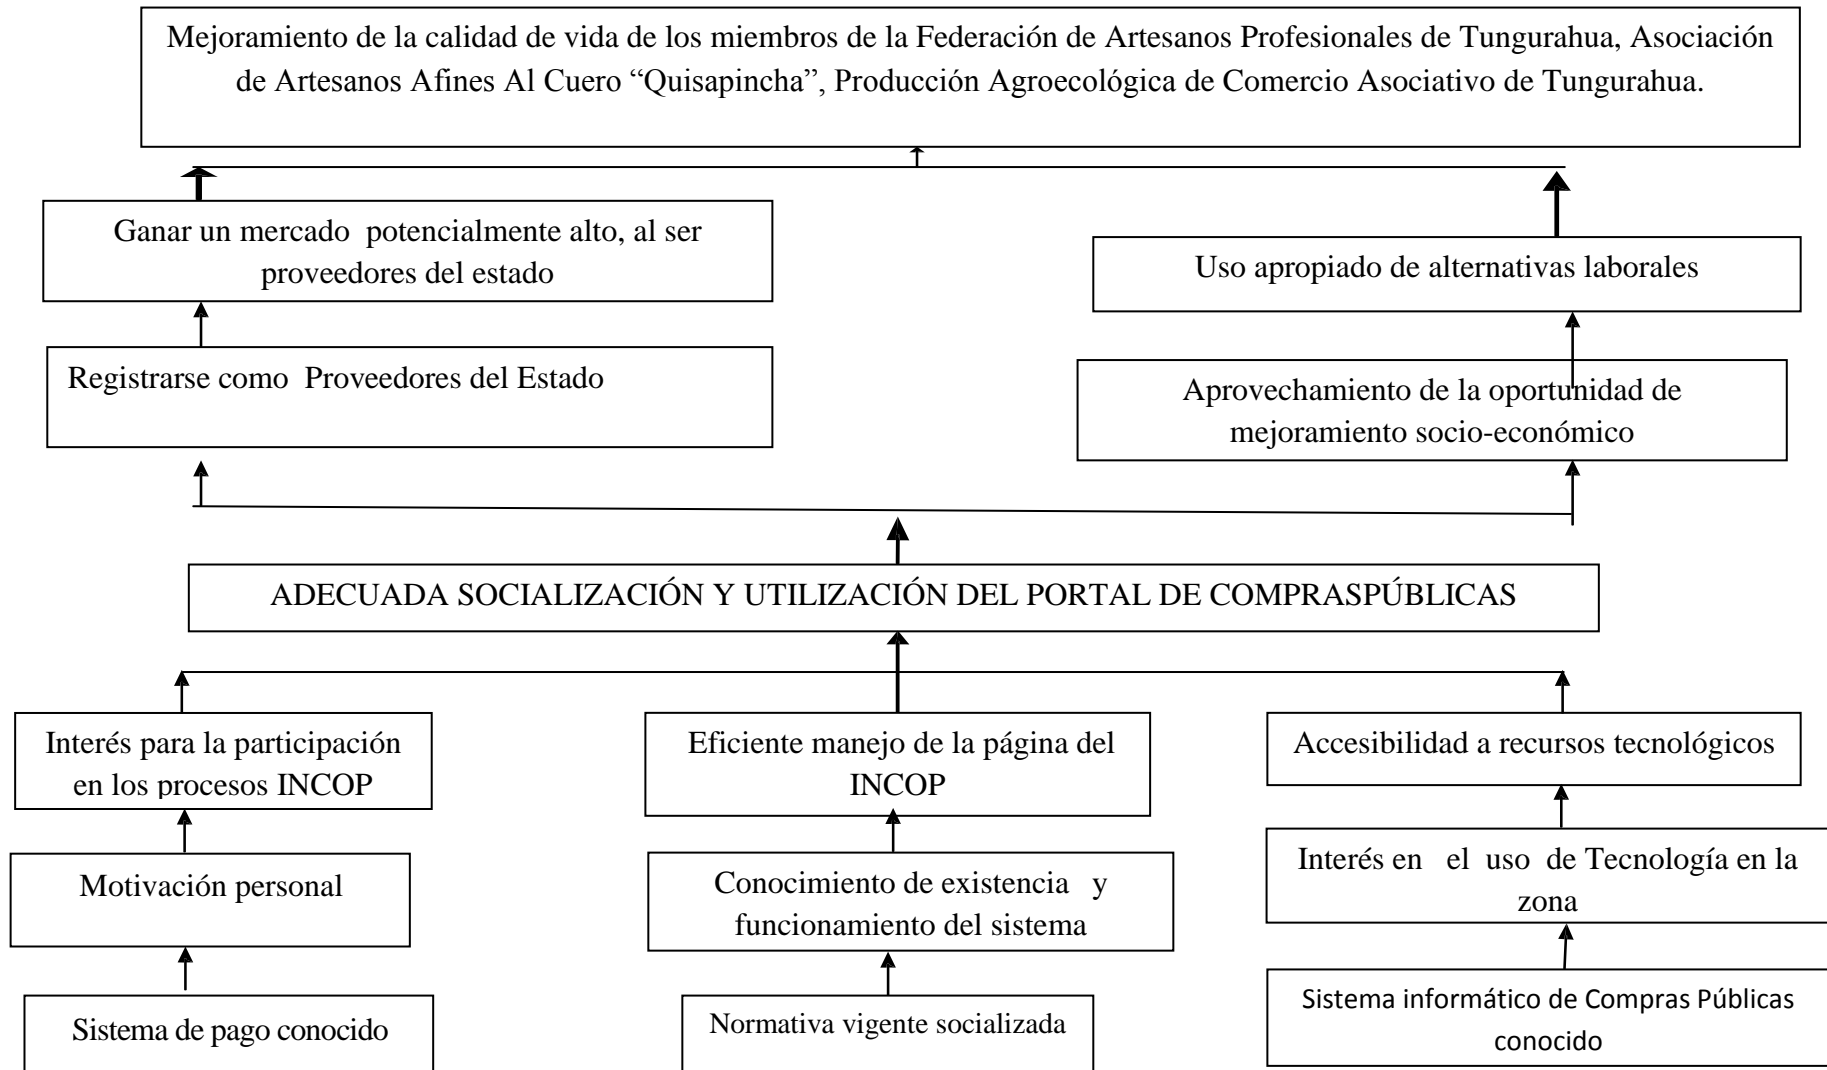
Mejoramiento de la calidad de vida de los miembros de la Federación de Artesanos Profesionales de Tungurahua, Asociación de Artesanos Afines Al Cuero "Quisapincha", Producción Agroecológica de Comercio Asociativo de Tungurahua.

Ganar un mercado potencialmente alto, al ser proveedores del estado

Uso apropiado de alternativas laborales

Registrarse como Proveedores del Estado

Aprovechamiento de la oportunidad de mejoramiento socio-económico

ADECUADA SOCIALIZACIÓN Y UTILIZACIÓN DEL PORTAL DE COMPRASPÚBLICAS

Interés para la participación en los procesos INCOP

Eficiente manejo de la página del INCOP

Accesibilidad a recursos tecnológicos

Motivación personal

Conocimiento de existencia y funcionamiento del sistema

Interés en el uso de Tecnología en la zona

Sistema de pago conocido

Normativa vigente socializada

Sistema informático de Compras Públicas conocido